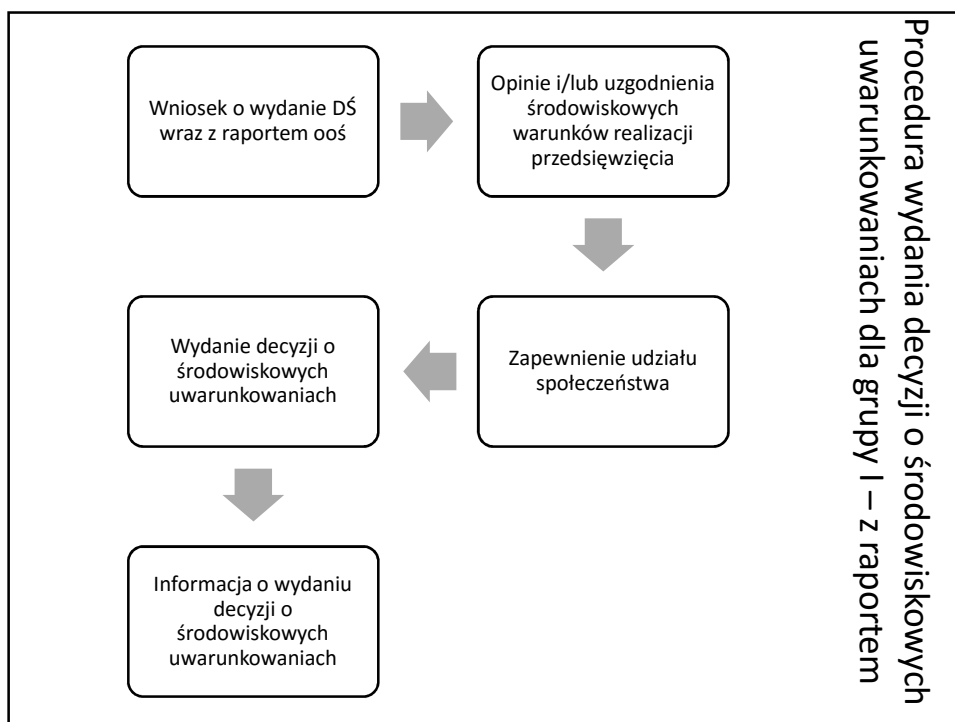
Procedura wydania decyzji o środowiskowych uwarunkowaniach dla grupy I – z raportem

Wniosek o wydanie DŚ wraz z raportem ooś

Opinie i/lub uzgodnienia środowiskowych warunków realizacji przedsięwzięcia

Zapewnienie udziału społeczeństwa

Wydanie decyzji o środowiskowych uwarunkowaniach

Informacja o wydaniu decyzji o środowiskowych uwarunkowaniach